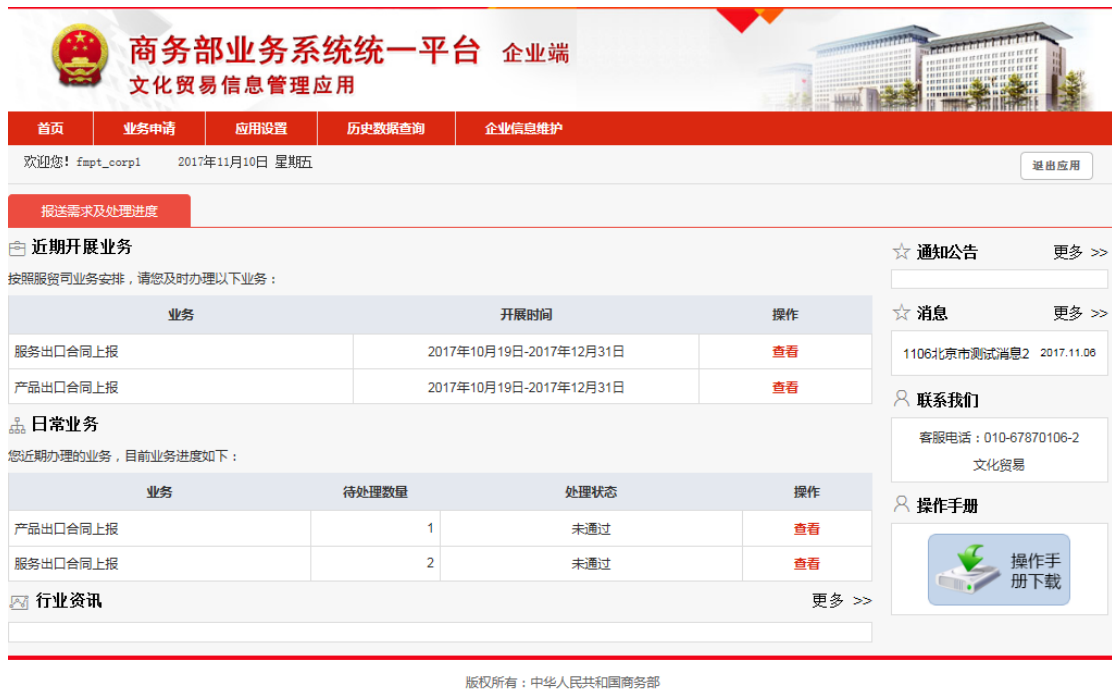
商务部业务系统统一平台 企业端
文化贸易信息管理应用

首页 | 业务申请 | 应用设置 | 历史数据查询 | 企业信息维护

欢迎您！fmpt_corp1 2017年11月10日 星期五

退出应用

报送需求及处理进度

近期开展业务

按照服贸司业务安排，请您及时办理以下业务：

| 业务 | 开展时间 | 操作 |
|---|---|---|
| 服务出口合同上报 | 2017年10月19日-2017年12月31日 | 查看 |
| 产品出口合同上报 | 2017年10月19日-2017年12月31日 | 查看 |

日常业务

您近期办理的业务，目前业务进度如下：

| 业务 | 待处理数量 | 处理状态 | 操作 |
|---|---|---|---|
| 产品出口合同上报 | 1 | 未通过 | 查看 |
| 服务出口合同上报 | 2 | 未通过 | 查看 |

行业资讯

更多 >>

通知公告

更多 >>

消息

更多 >>

1106北京市测试消息2 2017.11.06

联系我们

客服电话：010-67870106-2
文化贸易

操作手册

操作手册下载

版权所有：中华人民共和国商务部